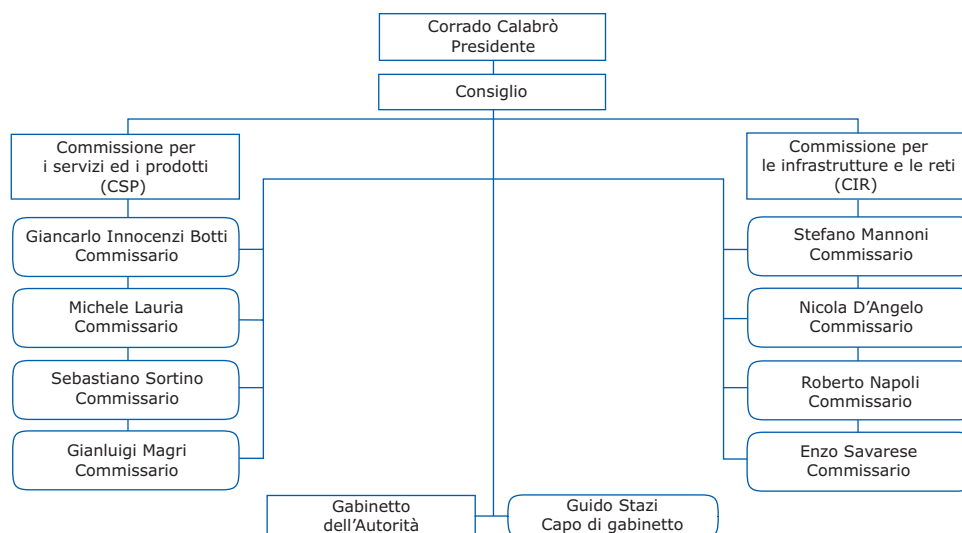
Corrado Calabrò
Presidente

Consiglio

Commissione per
i servizi ed i prodotti
(CSP)

Giancarlo Innocenzi Botti
Commissario

Michele Lauria
Commissario

Sebastiano Sortino
Commissario

Gianluigi Magri
Commissario

Commissione per
le infrastrutture e le reti
(CIR)

Stefano Mannoni
Commissario

Nicola D'Angelo
Commissario

Roberto Napoli
Commissario

Enzo Savarese
Commissario

Gabinetto
dell'Autorità

Guido Stazi
Capo di gabinetto